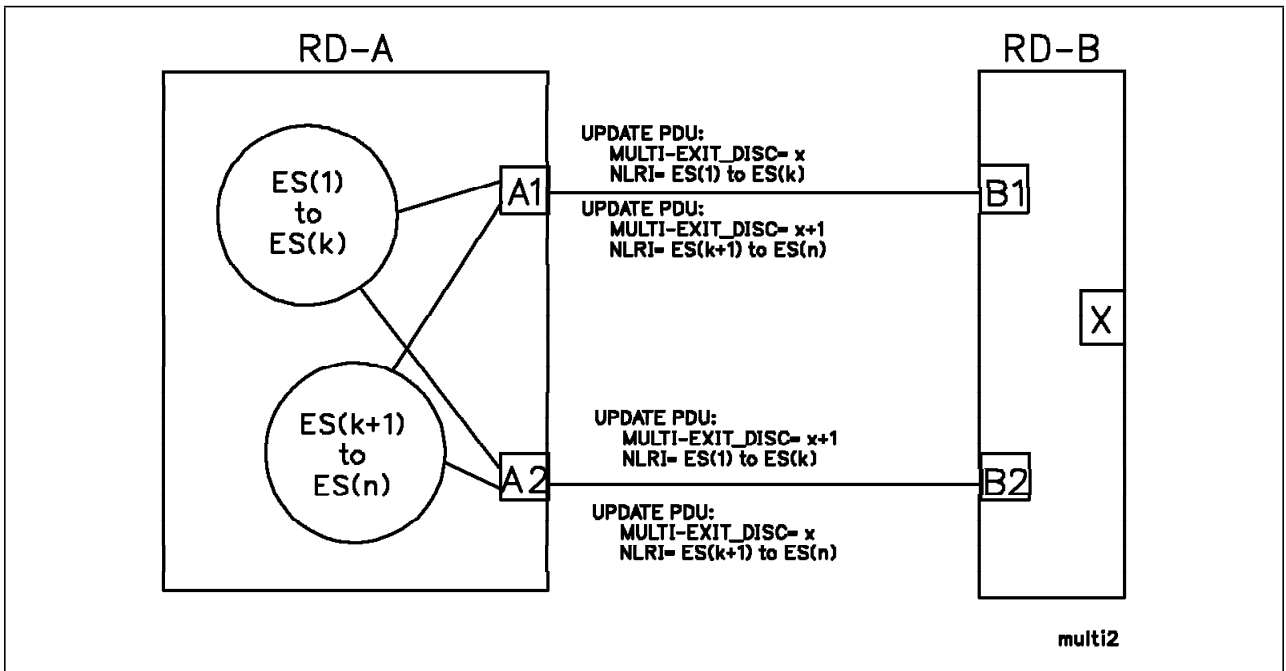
RD-A

RD-B

ES(1) to ES(k)

ES(k+1) to ES(n)

A1

A2

B1

B2

X

UPDATE PDU:
MULTI-EXIT_DISC= x
NLRI= ES(1) to ES(k)

UPDATE PDU:
MULTI-EXIT_DISC= x+1
NLRI= ES(k+1) to ES(n)

UPDATE PDU:
MULTI-EXIT_DISC= x+1
NLRI= ES(1) to ES(k)

UPDATE PDU:
MULTI-EXIT_DISC= x
NLRI= ES(k+1) to ES(n)

multi2